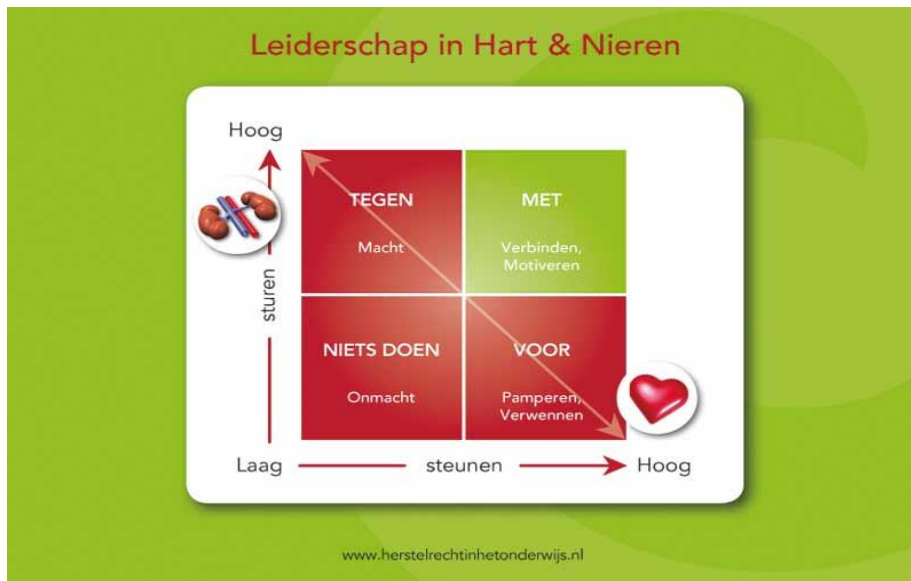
Leiderschap in Hart & Nieren

Hoog

sturen

| TEGEN<br>Macht | MET<br>Verbinden, Motiveren |
|---|---|
| NIETS DOEN<br>Onmacht | VOOR<br>Pamperen, Verwennen |

Laag steunen Hoog

www.herstelrechtinhetonderwijs.nl